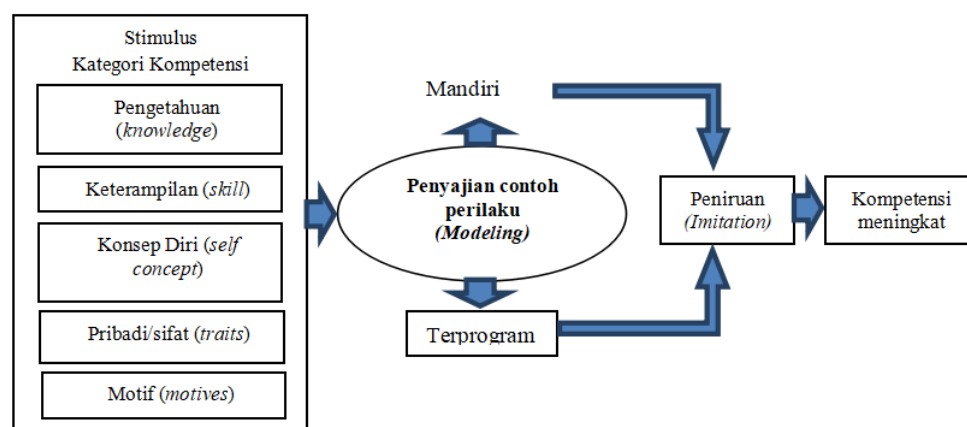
Stimulus
Kategori Kompetensi

Pengetahuan (knowledge)

Keterampilan (skill)

Konsep Diri (self concept)

Pribadi/sifat (traits)

Motif (motives)

Mandiri

Penyajian contoh perilaku (Modeling)

Terprogram

Peniruan (Imitation)

Kompetensi meningkat